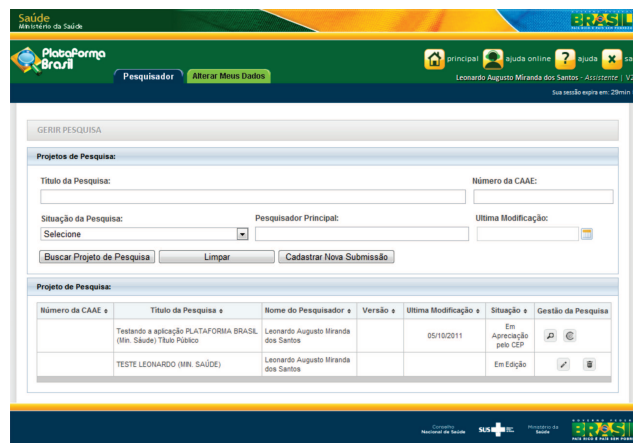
Saúde
Ministério da Saúde

BRASIL

Plataforma Brasil

Pesquisador | Alterar Meus Dados

principal | ajuda online | ajuda | sa

Leonardo Augusto Miranda dos Santos - Assistente | V2

Sua sessão expira em: 29min

GERIR PESQUISA

Projetos de Pesquisa:

Título da Pesquisa:

Número da CAAE:

Situação da Pesquisa:

Selecione

Pesquisador Principal:

Ultima Modificação:

Buscar Projeto de Pesquisa | Limpar | Cadastrar Nova Submissão

Projeto de Pesquisa:

| Número da CAAE | Título da Pesquisa | Nome do Pesquisador | Versão | Ultima Modificação | Situação | Gestão da Pesquisa |
|---|---|---|---|---|---|---|
| | Testando a aplicação PLATAFORMA BRASIL (Min. Saúde) Título Público | Leonardo Augusto Miranda dos Santos | | 05/10/2011 | Em Apreciação pelo CEP | |
| | TESTE LEONARDO (MIN. SAÚDE) | Leonardo Augusto Miranda dos Santos | | | Em Edição | |

Conselho Nacional de Saúde | SUS | Ministério da Saúde | BRASIL PAÍS RICO É PAÍS SEM POBREZA